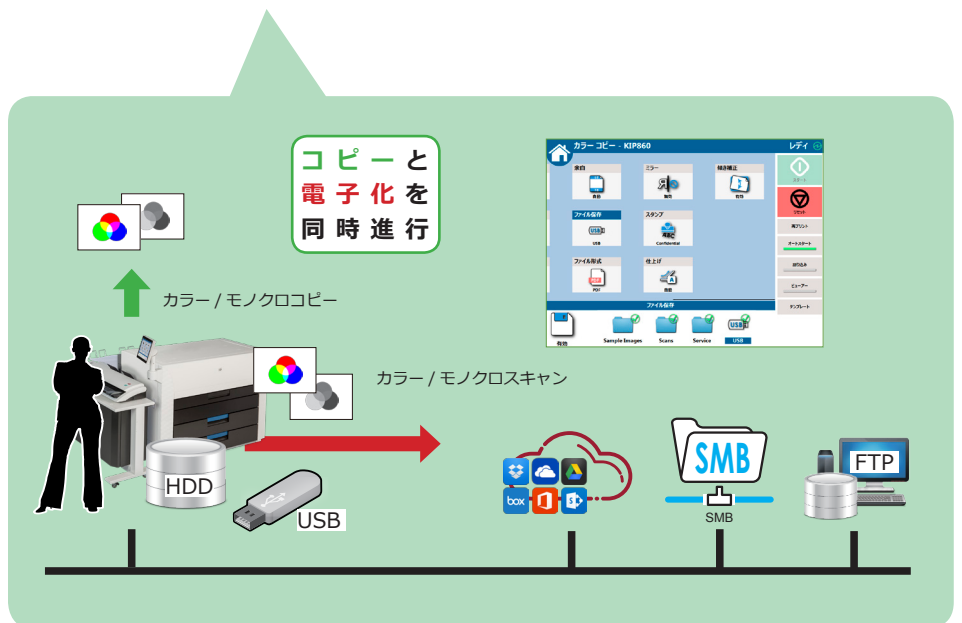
コピーと
電子化を
同時進行

カラー / モノクロコピー

カラー / モノクロスキャン

カラー コピー - KIP860
レディ
原稿
ミラー
線の調整
倍率
ファイル保存
スタンプ
USB
Confidential
ファイル形式
仕上げ
PDF
ファイル保存
スタート
リセット
再プリント
ジョブスタート
読み込み
ビューアー
テンプレート
Sample Images
Scans
Service
USB
枚数

HDD
USB
box
SMB
SMB
FTP